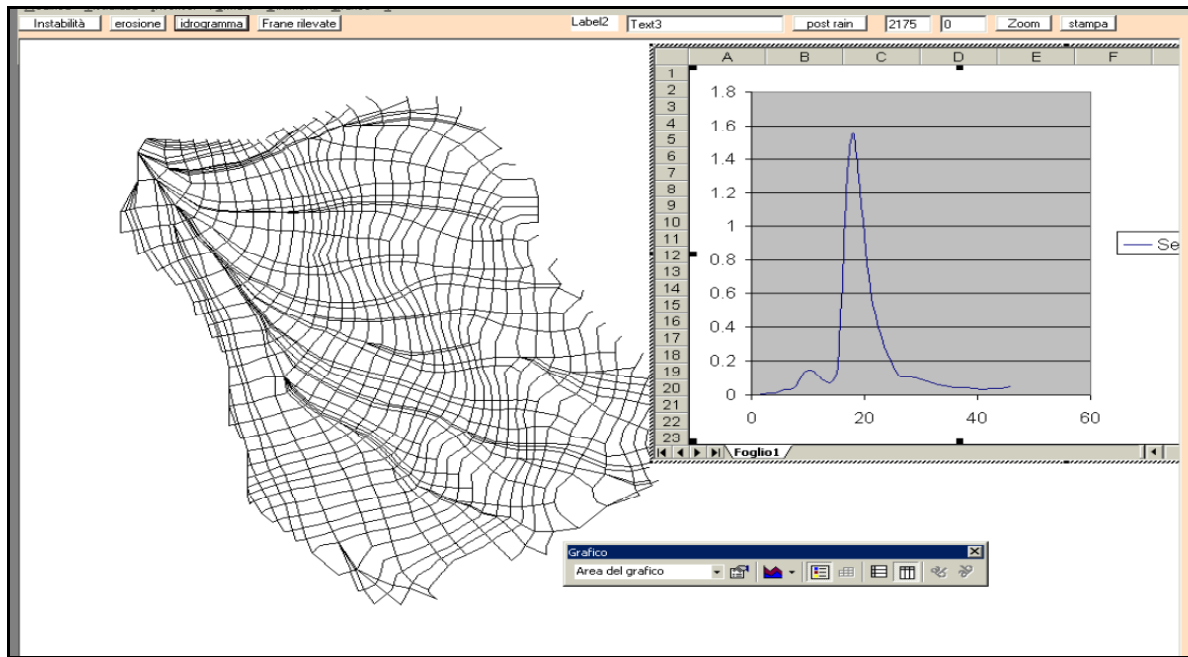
Instabilità erosione idrogramma Frane rilevate Label2 Text3 post rain 2175 0 Zoom stampa

A B C D E F

1 2 3 4 5 6 7 8 9 10 11 12 13 14 15 16 17 18 19 20 21 22 23

1.8
1.6
1.4
1.2
1
0.8
0.6
0.4
0.2
0

0 20 40 60

Se

Foglio1

Grafico

Area del grafico